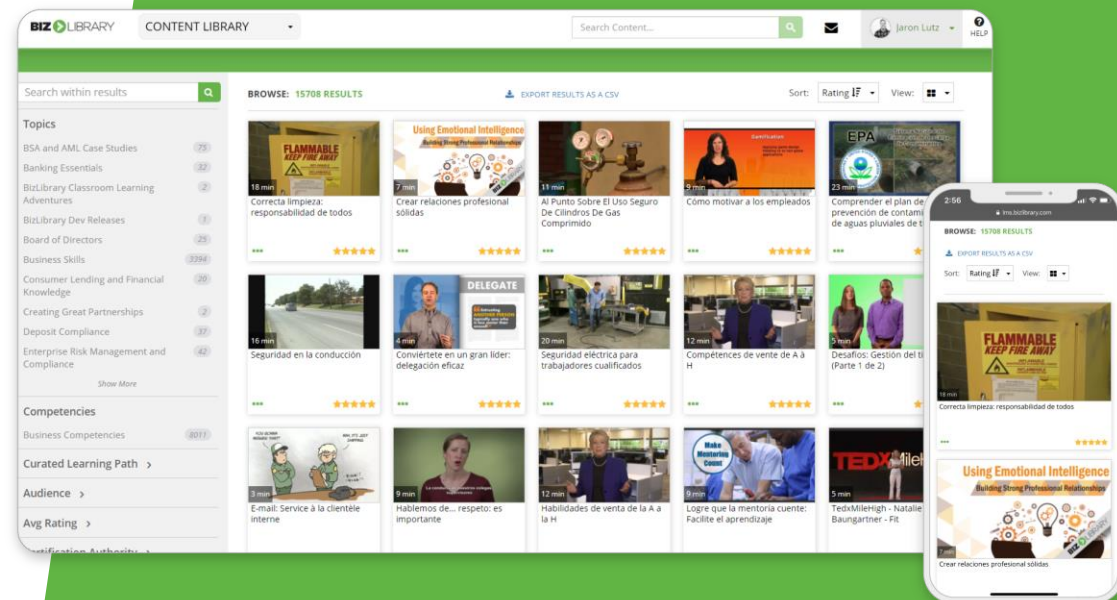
BIZ LIBRARY CONTENT LIBRARY

Search Content...

Jaron Lutz

HELP

Search within results

Topics

BSA and AML Case Studies 75
Banking Essentials 32
BizLibrary Classroom Learning Adventures 2
BizLibrary Dev Releases 1
Board of Directors 25
Business Skills 3394
Consumer Lending and Financial Knowledge 20
Creating Great Partnerships 2
Deposit Compliance 37
Enterprise Risk Management and Compliance 42

Show More

Competencies

Business Competencies 8011

Curated Learning Path >

Audience >

Avg Rating >

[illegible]

BROWSE: 15708 RESULTS

EXPORT RESULTS AS A CSV

Sort: Rating

View:

FLAMMABLE KEEP FIRE AWAY
18 min
Correcta limpieza: responsabilidad de todos

Using Emotional Intelligence
Building Strong Professional Relationships
7 min
Crear relaciones profesional sólidas

11 min
Al Punto Sobre El Uso Seguro De Cilindros De Gas Comprimido

9 min
Cómo motivar a los empleados

EPA
23 min
Comprender el plan de prevención de contami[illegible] de aguas pluviales de t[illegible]

16 min
Seguridad en la conducción

DELEGATE
4 min
Conviértete en un gran líder: delegación eficaz

20 min
Seguridad eléctrica para trabajadores cualificados

12 min
Competences de vente de A à H

5 min
Desafíos: Gestión del ti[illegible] (Parte 1 de 2)

3 min
E-mail: Service à la clientèle interne

9 min
Hablemos de... respeto: es importante

12 min
Habilidades de venta de la A a la H

Make Mentoring Count
9 min
Logre que la mentoría cuente: Facilite el aprendizaje

TEDx MileHigh
5 min
TedxMileHigh - Natalie Baungartner - Fit

2:56
lms.bizlibrary.com

BROWSE: 15708 RESULTS

EXPORT RESULTS AS A CSV

Sort: Rating View:

FLAMMABLE KEEP FIRE AWAY
18 min
Correcta limpieza: responsabilidad de todos

Using Emotional Intelligence
Building Strong Professional Relationships
7 min
Crear relaciones profesional sólidas